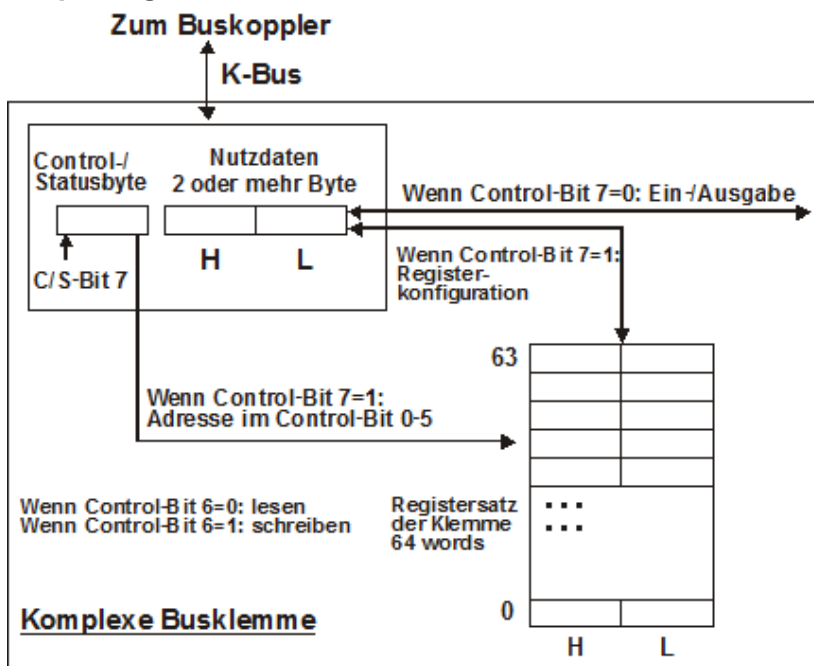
Zum Buskoppler

K-Bus

Control-/ Statusbyte

Nutzdaten 2 oder mehr Byte

Wenn Control-Bit 7=0: Ein-/Ausgabe

H

L

C/S-Bit 7

Wenn Control-Bit 7=1: Registerkonfiguration

63

Wenn Control-Bit 7=1: Adresse im Control-Bit 0-5

Wenn Control-Bit 6=0: lesen
Wenn Control-Bit 6=1: schreiben

Registersatz der Klemme 64 words

...
...

0

Komplexe Busklemme

H

L